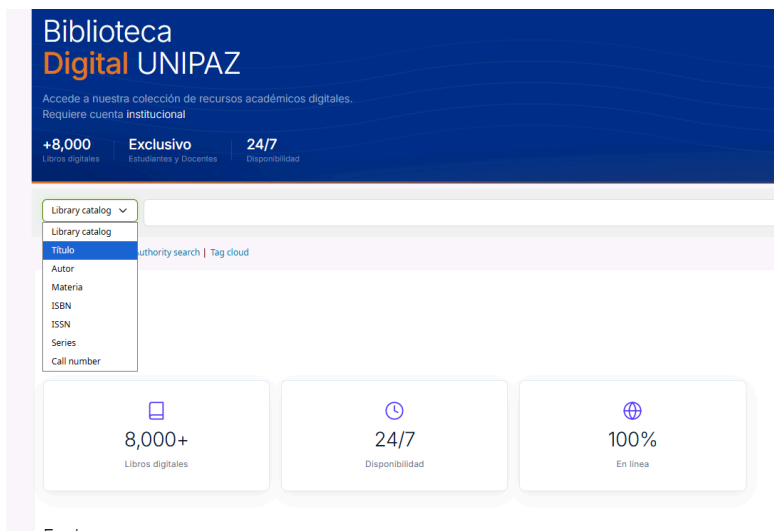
Biblioteca
Digital UNIPAZ

Accede a nuestra colección de recursos académicos digitales. Requiere cuenta institucional

+8,000
Libros digitales

Exclusivo
Estudiantes y Docentes

24/7
Disponibilidad

Library catalog

Library catalog
Título
Autor
Materia
ISBN
ISSN
Series
Call number

uthority search | Tag cloud

8,000+
Libros digitales

24/7
Disponibilidad

100%
En línea